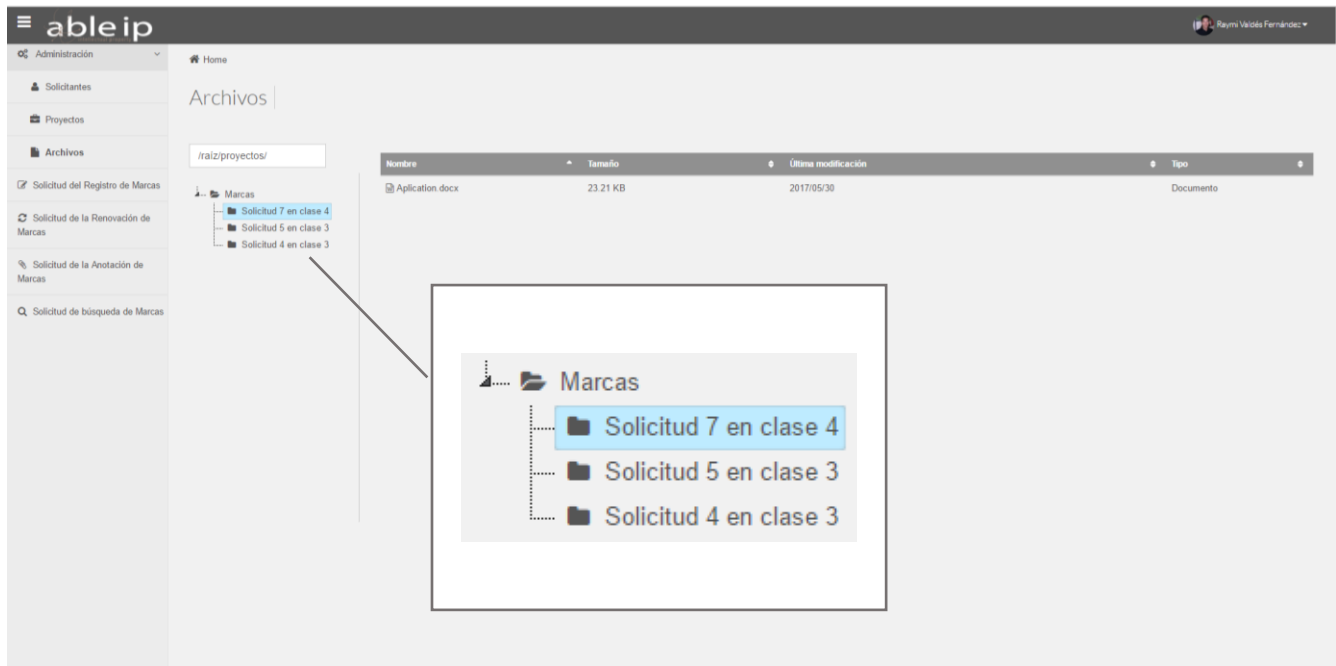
≡ able ip

Raymi Valdés Fernández ▾

Administración

Solicitantes

Proyectos

Archivos

Solicitud del Registro de Marcas

Solicitud de la Renovación de Marcas

Solicitud de la Anotación de Marcas

Solicitud de búsqueda de Marcas

Home

Archivos

/raíz/proyectos/

Marcas
Solicitud 7 en clase 4
Solicitud 5 en clase 3
Solicitud 4 en clase 3

| Nombre | Tamaño | Última modificación | Tipo |
|---|---|---|---|
| Aplication.docx | 23.21 KB | 2017/05/30 | Documento |

Marcas
Solicitud 7 en clase 4
Solicitud 5 en clase 3
Solicitud 4 en clase 3